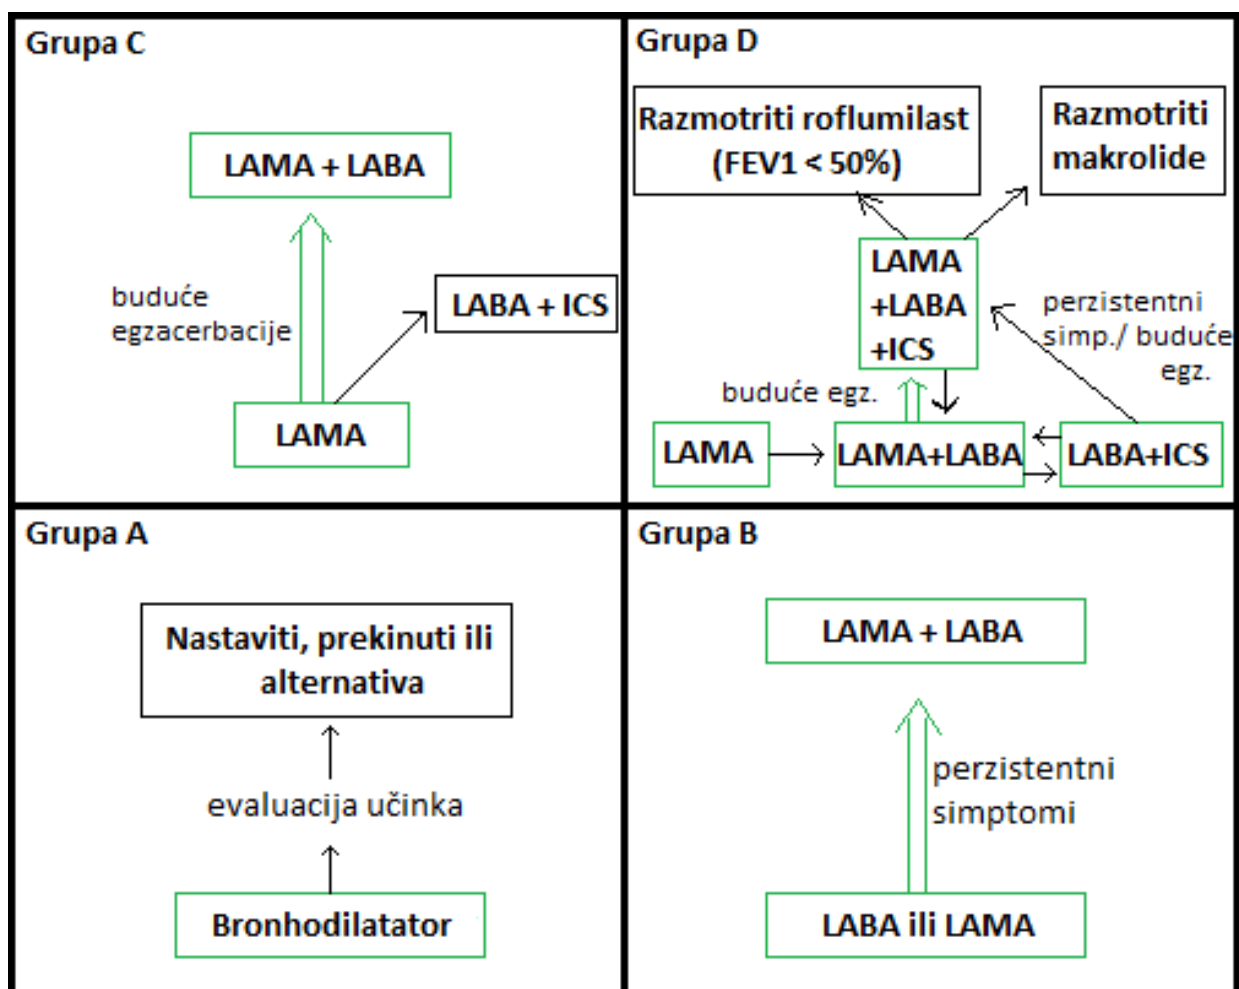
Grupa C

LAMA + LABA

buduće egzacerbacije

LABA + ICS

LAMA

Grupa D

Razmotriti roflumilast (FEV1 < 50%)

Razmotriti makrolide

LAMA +LABA +ICS

perzistentni simp./ buduće egz.

buduće egz.

LAMA

LAMA+LABA

LABA+ICS

Grupa A

Nastaviti, prekinuti ili alternativa

evaluacija učinka

Bronhodilatator

Grupa B

LAMA + LABA

perzistentni simptomi

LABA ili LAMA